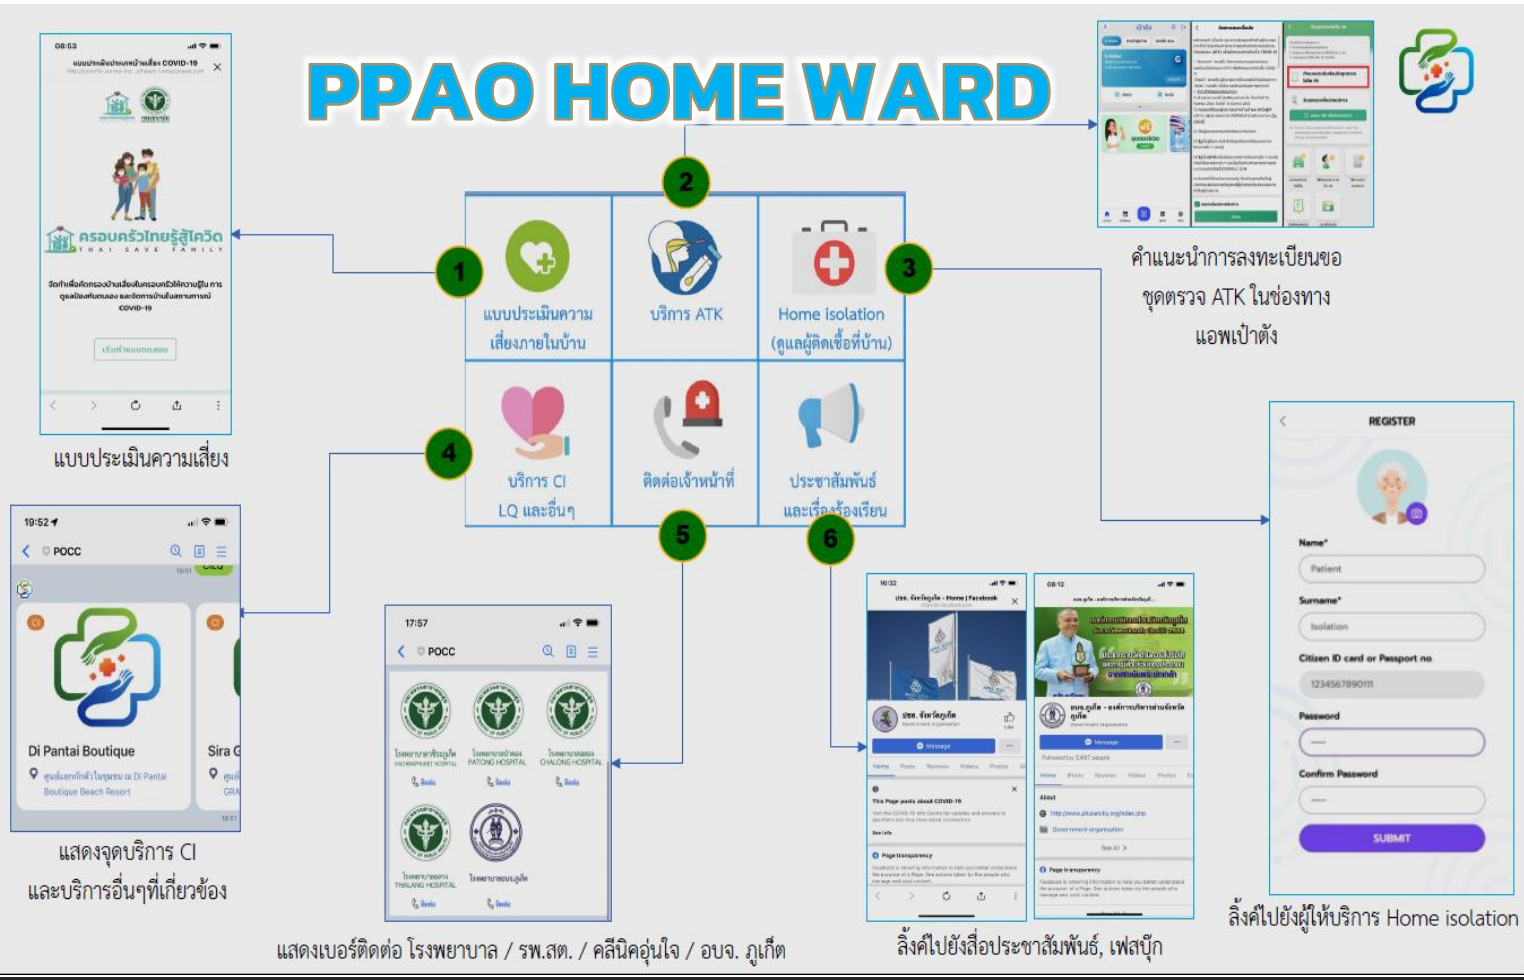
PPAO HOME WARD

1
แบบประเมินความเสี่ยงภายในบ้าน

2
บริการ ATK

3
Home isolation (ดูแลผู้ติดเชื้อที่บ้าน)

4
บริการ CI LQ และอื่นๆ

5
ติดต่อเจ้าหน้าที่

6
ประชาสัมพันธ์และเรื่องร้องเรียน

08:53
ครอบครัวไทยรู้สู้โควิด
THAI SAVE FAMILY

แบบประเมินความเสี่ยง

คำแนะนำการลงทะเบียนขอชุดตรวจ ATK ในช่องทางแอพเป๋าตัง

REGISTER
Name*
Patient
Surname*
Isolation
Citizen ID card or Passport no.
1234567890111
Password
Confirm Password
SUBMIT

ลิงค์ไปยังผู้ให้บริการ Home isolation

19:52
POCC
Di Pantai Boutique
Sira G

แสดงจุดบริการ CI และบริการอื่นๆที่เกี่ยวข้อง

17:57
POCC
โรงพยาบาลวชิระภูเก็ต VACHIRAPHUKET HOSPITAL
โรงพยาบาลป่าตอง PATONG HOSPITAL
โรงพยาบาลฉลอง CHALONG HOSPITAL
โรงพยาบาลถลาง THALANG HOSPITAL
โรงพยาบาลอบจ.ภูเก็ต

แสดงเบอร์ติดต่อ โรงพยาบาล / รพ.สต. / คลีนิคอุ่นใจ / อบจ. ภูเก็ต

16:32
08:12
Message
About
Page transparency

ลิ้งค์ไปยังสื่อประชาสัมพันธ์, เฟสบุ๊ก